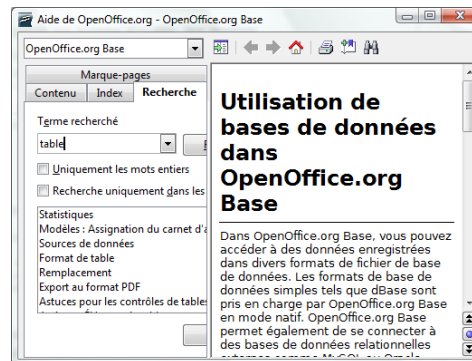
Aide de OpenOffice.org - OpenOffice.org Base

OpenOffice.org Base

Marque-pages

Contenu | Index | Recherche

Terme recherché

table

Uniquement les mots entiers

Recherche uniquement dans les

Statistiques
Modèles : Assignation du carnet d'a
Sources de données
Format de table
Remplacement
Export au format PDF
Astuces pour les contrôles de tables

Utilisation de bases de données dans OpenOffice.org Base

Dans OpenOffice.org Base, vous pouvez accéder à des données enregistrées dans divers formats de fichier de base de données. Les formats de base de données simples tels que dBase sont pris en charge par OpenOffice.org Base en mode natif. OpenOffice.org Base permet également de se connecter à des bases de données relationnelles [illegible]